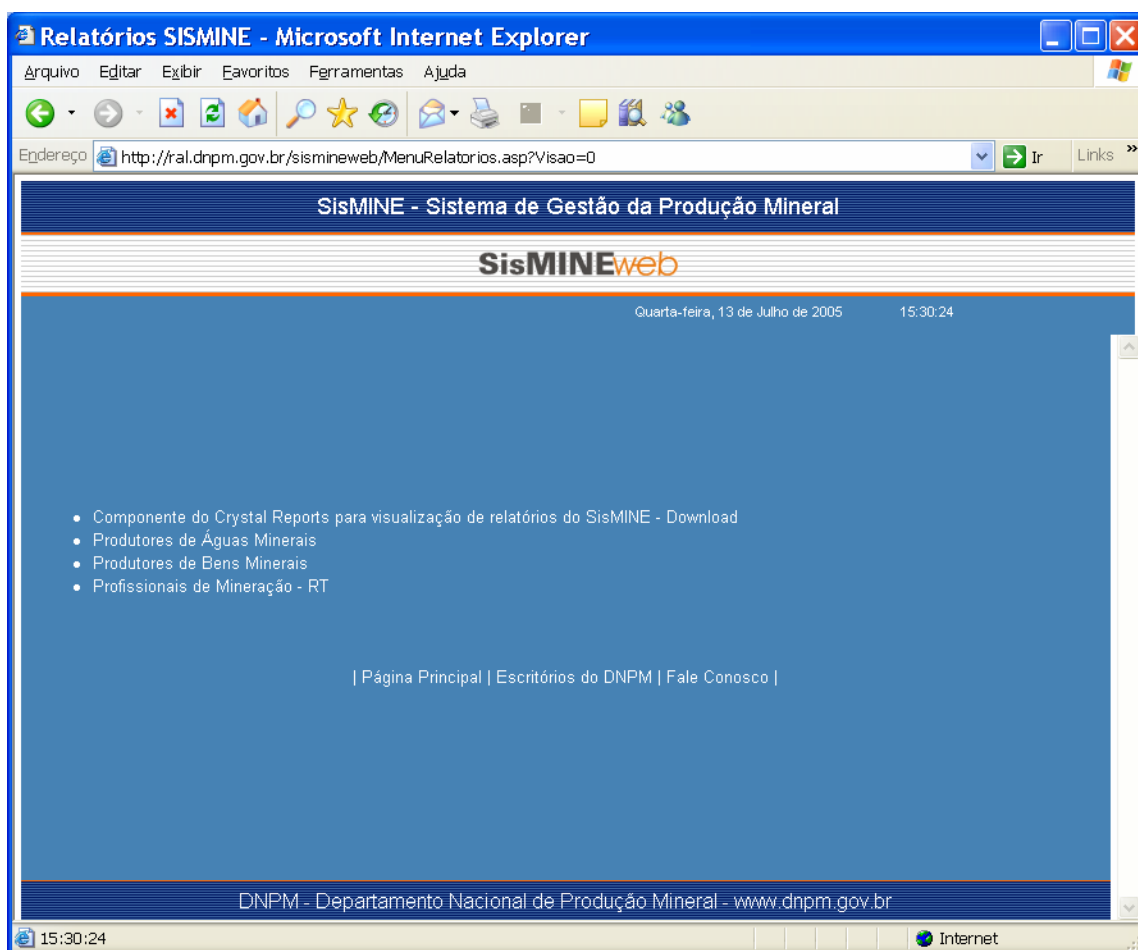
Relatórios SISMINE - Microsoft Internet Explorer

Arquivo Editar Exibir Favoritos Ferramentas Ajuda

Endereço http://ral.dnpm.gov.br/sismineweb/MenuRelatorios.asp?Visao=0 Ir Links »

SisMINE - Sistema de Gestão da Produção Mineral

SisMINEweb

Quarta-feira, 13 de Julho de 2005 15:30:24

- Componente do Crystal Reports para visualização de relatórios do SisMINE - Download
- Produtores de Águas Minerais
- Produtores de Bens Minerais
- Profissionais de Mineração - RT

| Página Principal | Escritórios do DNPM | Fale Conosco |

DNPM - Departamento Nacional de Produção Mineral - www.dnpm.gov.br

15:30:24 Internet